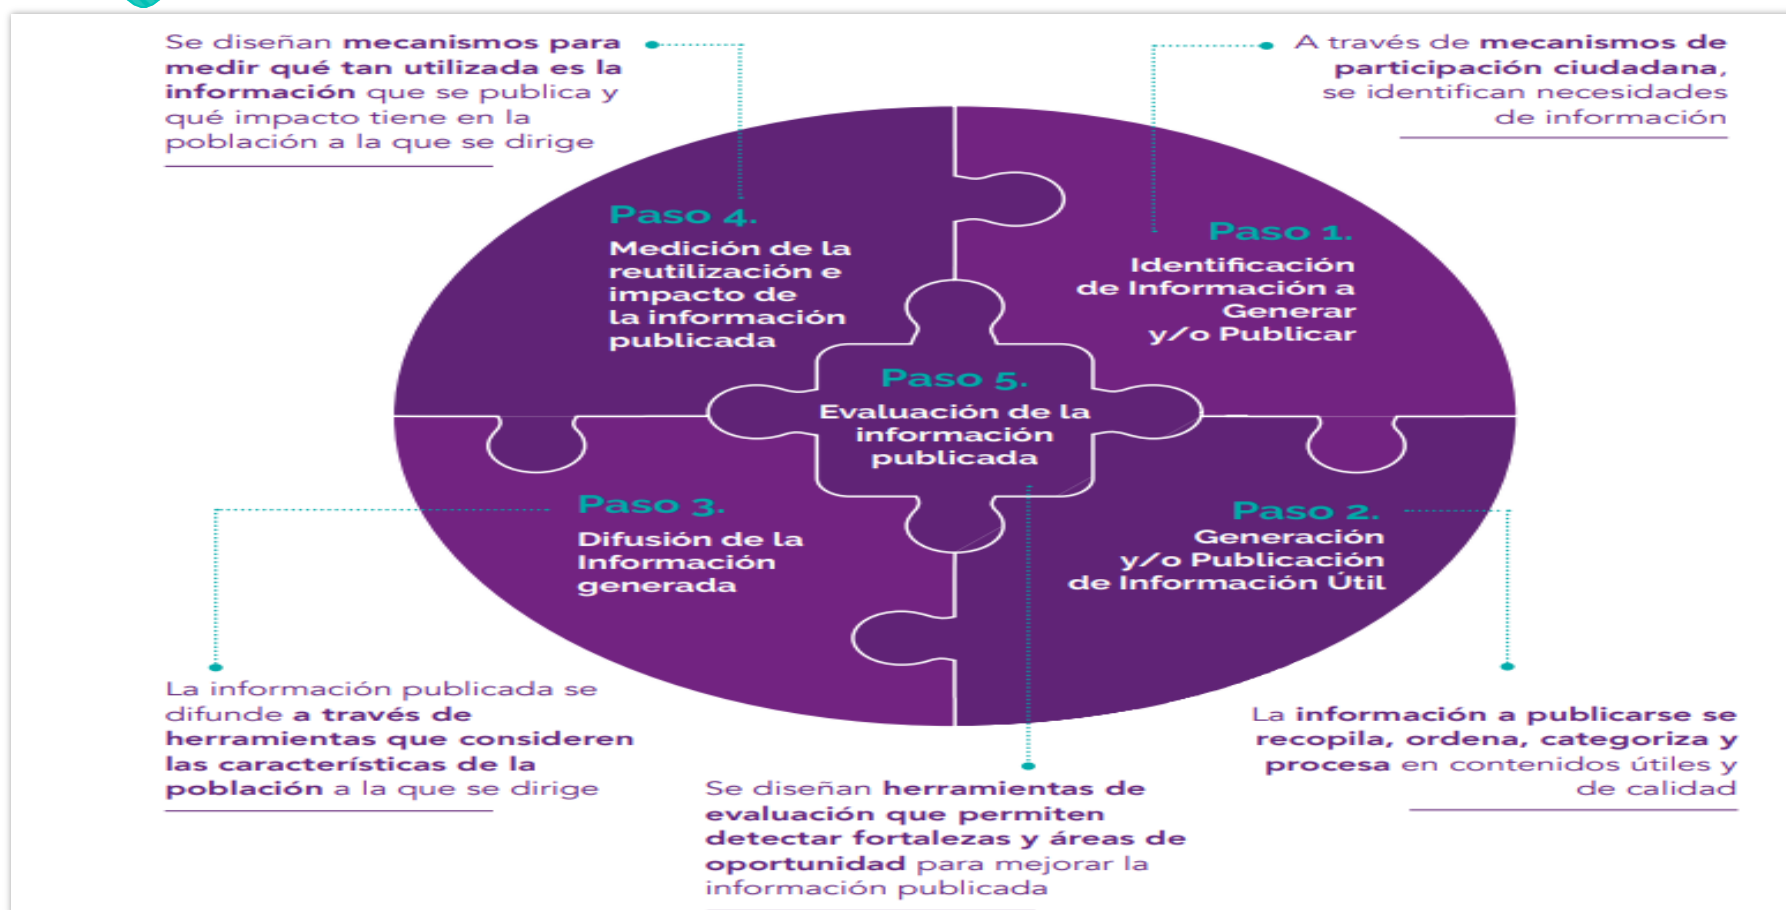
Se diseñan mecanismos para medir qué tan utilizada es la información que se publica y qué impacto tiene en la población a la que se dirige

A través de mecanismos de participación ciudadana, se identifican necesidades de información

Paso 4.
Medición de la reutilización e impacto de la información publicada

Paso 1.
Identificación de Información a Generar y/o Publicar

Paso 5.
Evaluación de la información publicada

Paso 3.
Difusión de la Información generada

Paso 2.
Generación y/o Publicación de Información Útil

La información publicada se difunde a través de herramientas que consideren las características de la población a la que se dirige

La información a publicarse se recopila, ordena, categoriza y procesa en contenidos útiles y de calidad

Se diseñan herramientas de evaluación que permiten detectar fortalezas y áreas de oportunidad para mejorar la información publicada